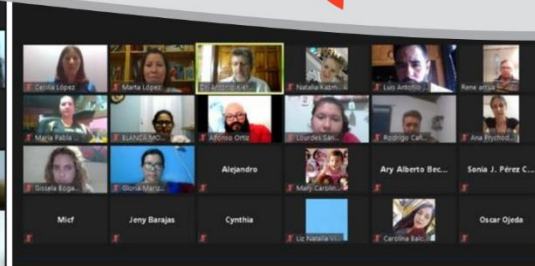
Cecilia López
Marta López
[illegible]
Natalia Kalm...
Luis Antonio...
Rene artus...
María Pablo...
BLANCA MOL...
Alfonso Ortiz
Lourdes San...
Rodrigo Cañ...
Ana Trychod...
Gissela Boga...
Gloria Mariz...
Alejandro
Mary Carolin...
Ary Alberto Bec...
Sonia J. Pérez C...
Micf
Jeny Barajas
Cynthia
Liz Natalia...
Carolina Bal...
Oscar Ojeda